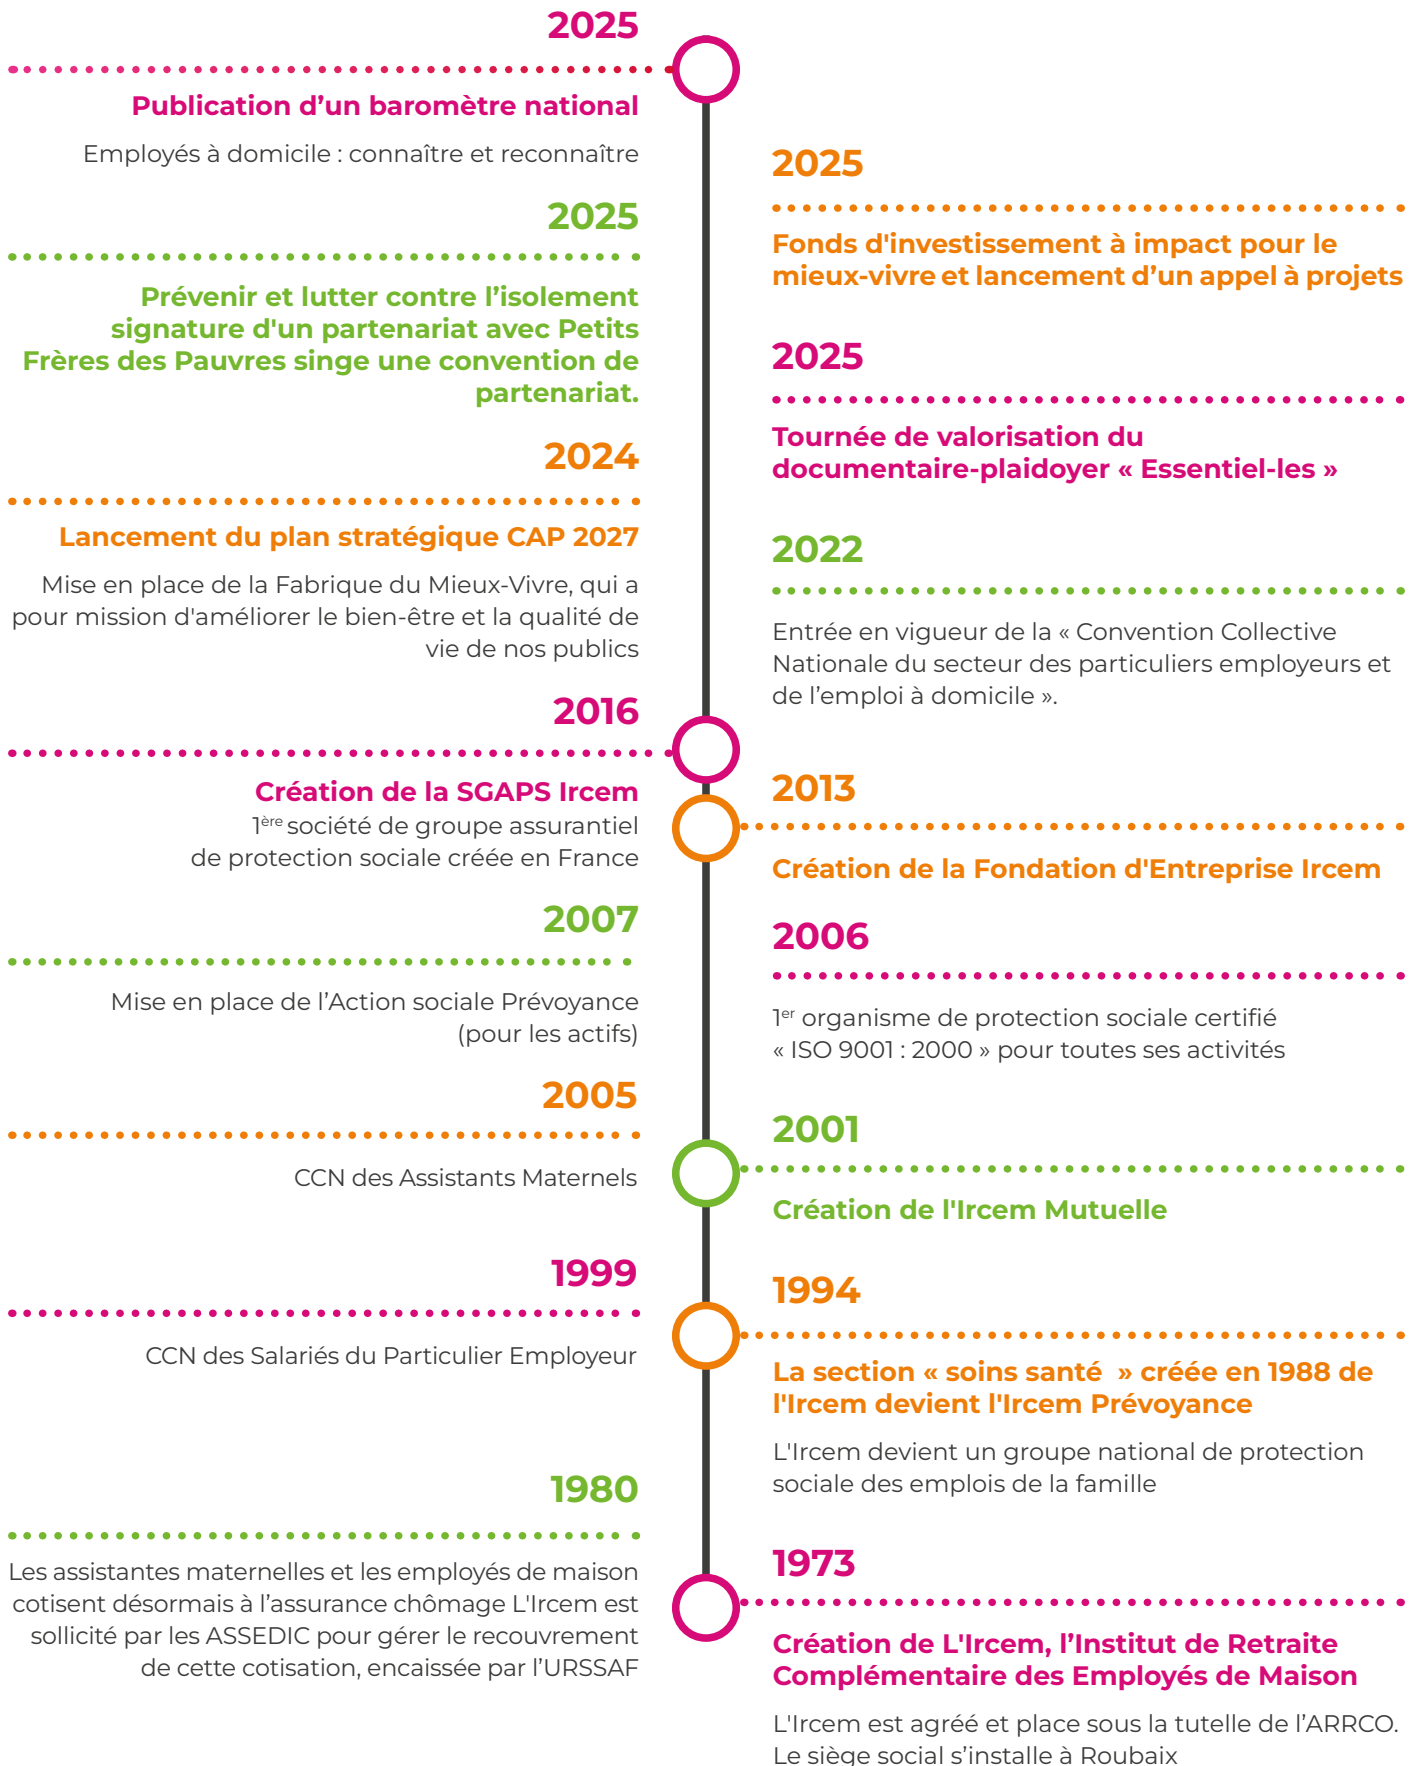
2025

Publication d’un baromètre national

Employés à domicile : connaître et reconnaître

2025

Prévenir et lutter contre l’isolement signature d'un partenariat avec Petits Frères des Pauvres singe une convention de partenariat.

2024

Lancement du plan stratégique CAP 2027

Mise en place de la Fabrique du Mieux-Vivre, qui a pour mission d'améliorer le bien-être et la qualité de vie de nos publics

2016

Création de la SGAPS Ircem

1$^{ère}$ société de groupe assurantiel de protection sociale créée en France

2007

Mise en place de l’Action sociale Prévoyance (pour les actifs)

2005

CCN des Assistants Maternels

1999

CCN des Salariés du Particulier Employeur

1980

Les assistantes maternelles et les employés de maison cotisent désormais à l’assurance chômage L'Ircem est sollicité par les ASSEDIC pour gérer le recouvrement de cette cotisation, encaissée par l’URSSAF

2025

Fonds d'investissement à impact pour le mieux-vivre et lancement d’un appel à projets

2025

Tournée de valorisation du documentaire-plaidoyer « Essentiel-les »

2022

Entrée en vigueur de la « Convention Collective Nationale du secteur des particuliers employeurs et de l’emploi à domicile ».

2013

Création de la Fondation d'Entreprise Ircem

2006

1$^{er}$ organisme de protection sociale certifié « ISO 9001 : 2000 » pour toutes ses activités

2001

Création de l'Ircem Mutuelle

1994

La section « soins santé » créée en 1988 de l'Ircem devient l'Ircem Prévoyance

L'Ircem devient un groupe national de protection sociale des emplois de la famille

1973

Création de L'Ircem, l’Institut de Retraite Complémentaire des Employés de Maison

L'Ircem est agréé et place sous la tutelle de l’ARRCO. Le siège social s’installe à Roubaix